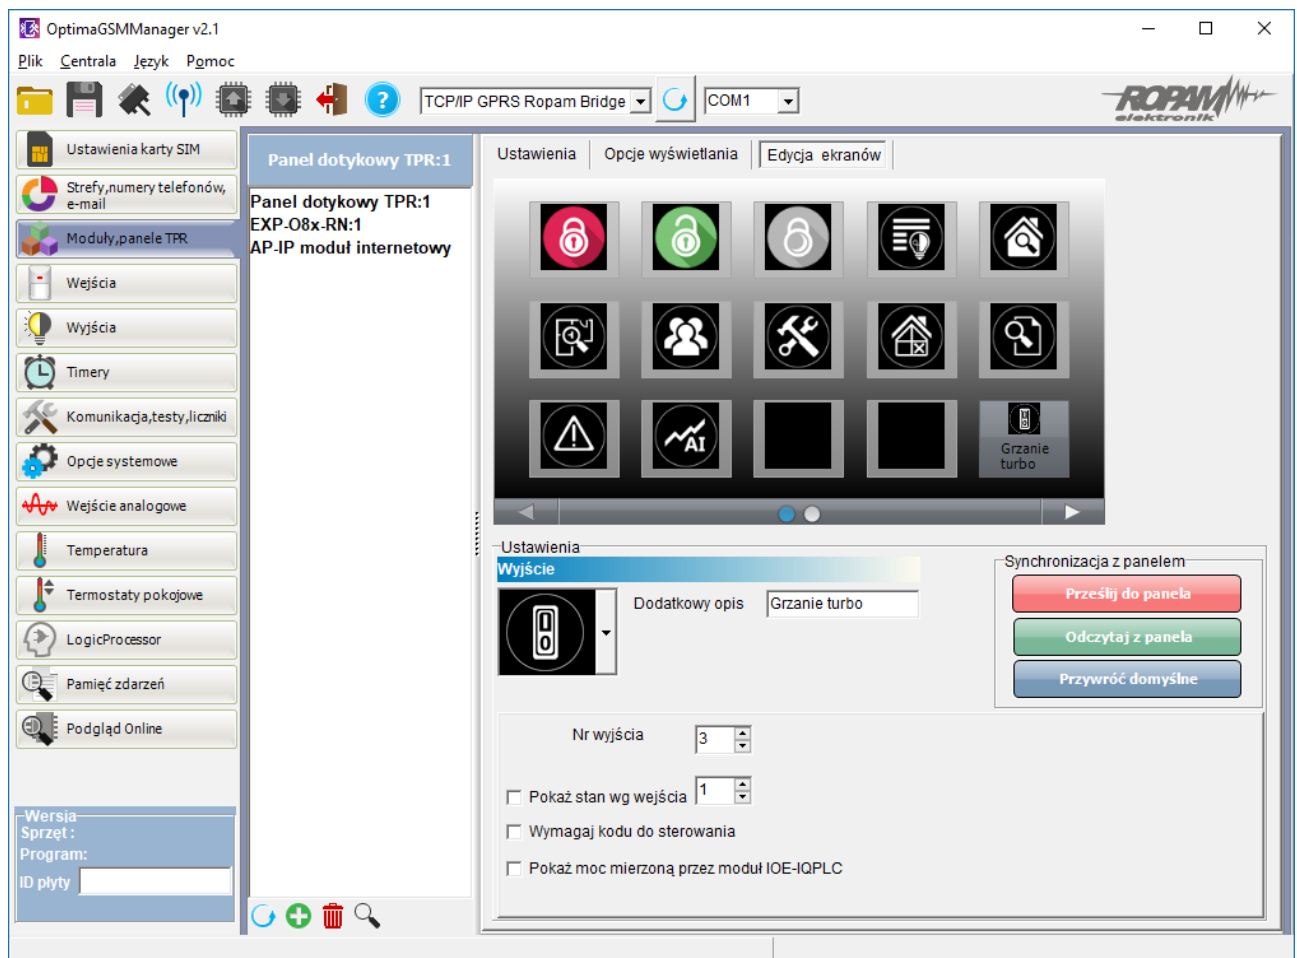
OptimaGSMManager v2.1

Plik Centrala Język Pomoc

TCP/IP GPRS Ropam Bridge
COM1

ROPAM elektronik

Ustawienia karty SIM
Strefy,numery telefonów, e-mail
Moduły,panele TPR
Wejścia
Wyjścia
Timery
Komunikacja,testy,liczniki
Opcje systemowe
Wejście analogowe
Temperatura
Termostaty pokojowe
LogicProcessor
Pamięć zdarzeń
Podgląd Online

Wersja
Sprzęt :
Program:
ID płyty

Panel dotykowy TPR:1

Panel dotykowy TPR:1
EXP-O8x-RN:1
AP-IP moduł internetowy

Ustawienia
Opcje wyświetlania
Edycja ekranów

Grzanie turbo

Ustawienia
Wyjście
Dodatkowy opis
Grzanie turbo

Synchronizacja z panelem
Prześlij do panela
Odczytaj z panela
Przywróć domyślne

Nr wyjścia
3
Pokaż stan wg wejścia
1
Wymagaj kodu do sterowania
Pokaż moc mierzoną przez moduł IOE-IQPLC